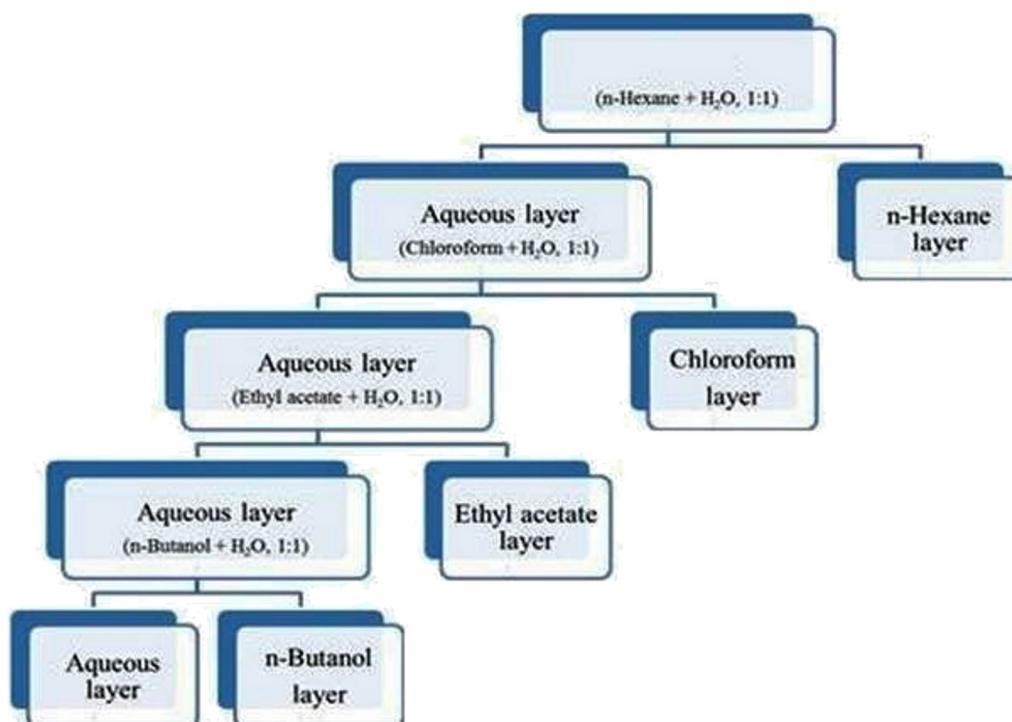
(n-Hexane + $H_2O$, 1:1)

Aqueous layer
(Chloroform + $H_2O$, 1:1)

n-Hexane layer

Aqueous layer
(Ethyl acetate + $H_2O$, 1:1)

Chloroform layer

Aqueous layer
(n-Butanol + $H_2O$, 1:1)

Ethyl acetate layer

Aqueous layer

n-Butanol layer